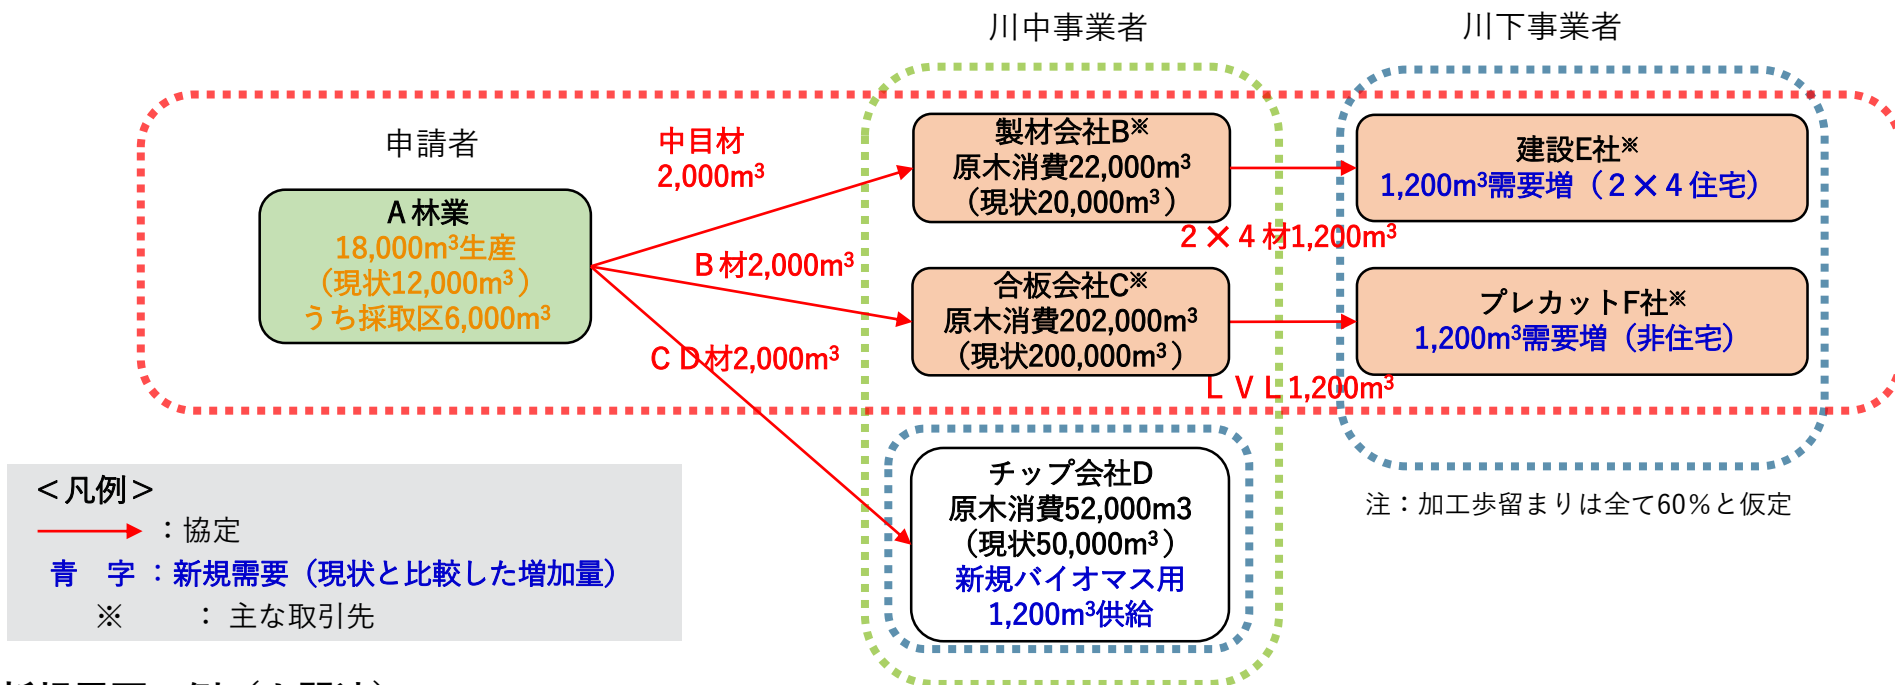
川中事業者

川下事業者

申請者

A 林業
18,000m³生産
（現状12,000m³）
うち採取区6,000m³

中目材
2,000m³

B 材2,000m³

C D材2,000m³

製材会社B※
原木消費22,000m³
（現状20,000m³）

合板会社C※
原木消費202,000m³
（現状200,000m³）

チップ会社D
原木消費52,000m3
（現状50,000m³）
新規バイオマス用
1,200m³供給

２×４材1,200m³

ＬＶＬ1,200m³

建設E社※
1,200m³需要増（２×４住宅）

プレカットF社※
1,200m³需要増（非住宅）

注：加工歩留まりは全て60%と仮定

＜凡例＞
：協定
青　字：新規需要（現状と比較した増加量）
※　：主な取引先

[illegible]